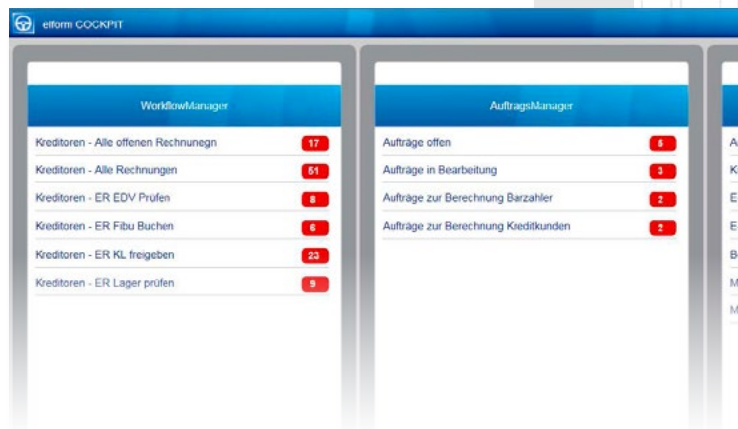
elform COCKPIT

WorkflowManager

Kreditoren - Alle offenen Rechnunegn 17
Kreditoren - Alle Rechnungen 51
Kreditoren - ER EDV Prüfen 8
Kreditoren - ER Fibu Buchen 6
Kreditoren - ER KL freigeben 23
Kreditoren - ER Lager prüfen 9

AuftragsManager

Aufträge offen 5
Aufträge in Bearbeitung 3
Aufträge zur Berechnung Barzahler 2
Aufträge zur Berechnung Kreditkunden 2

A
K
E
E
B
M
M